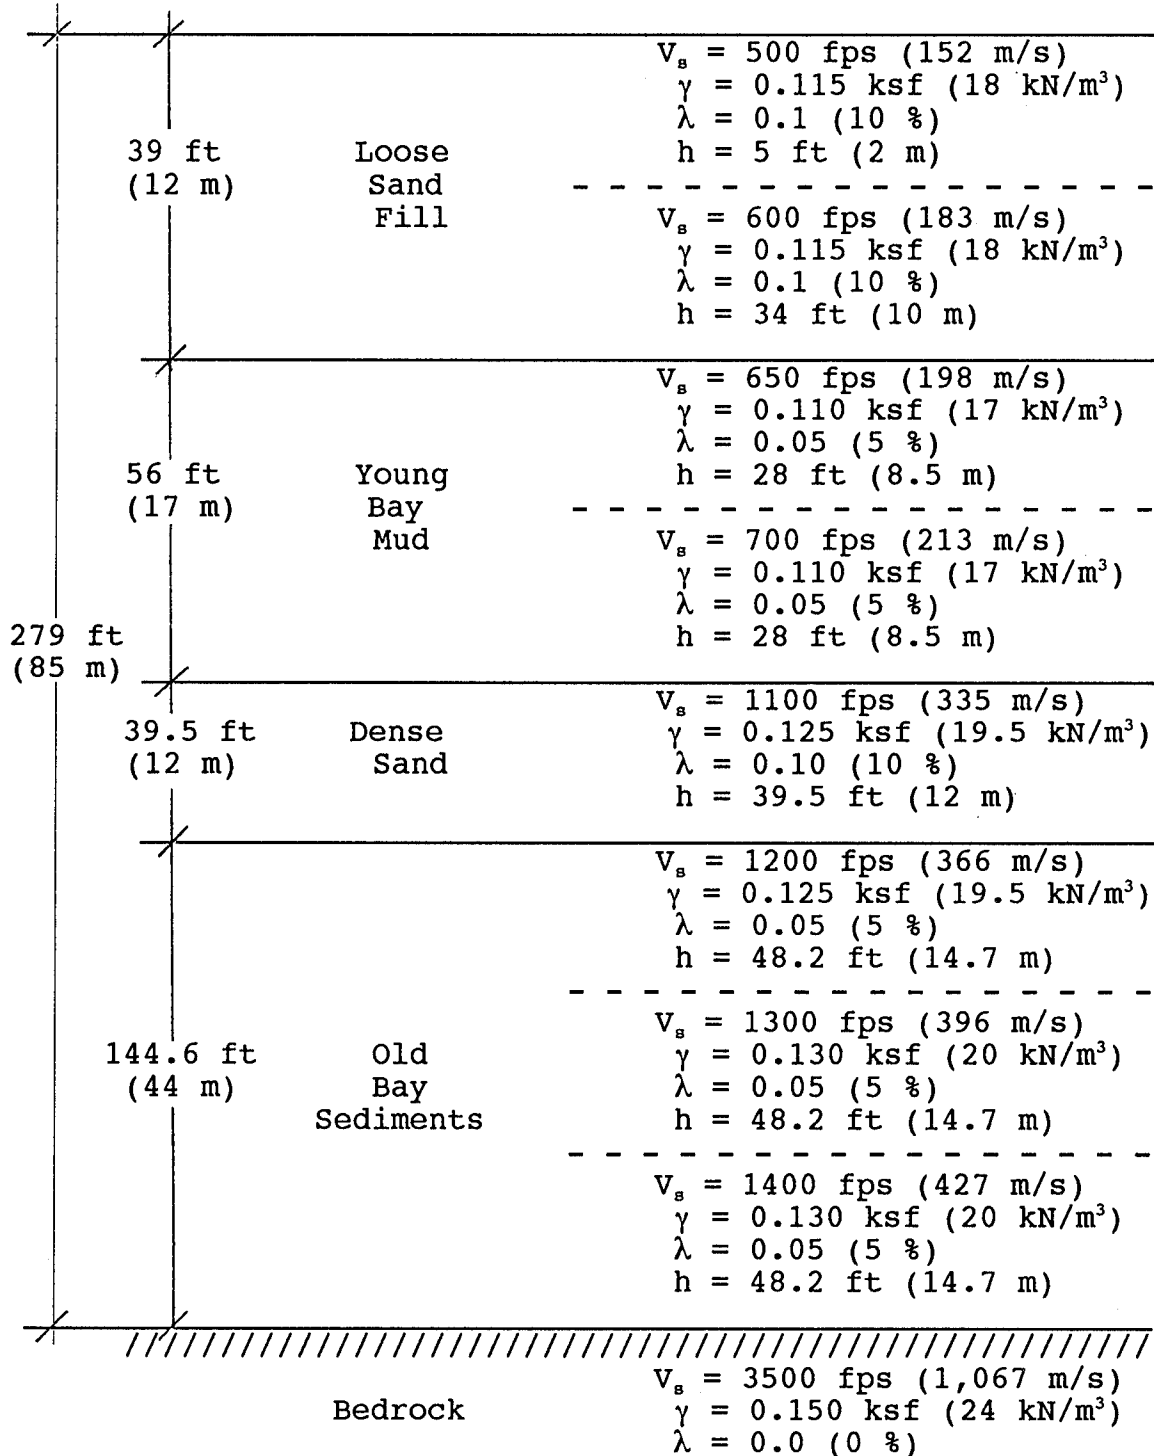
$V_s$ = 500 fps (152 m/s)
$\gamma$ = 0.115 ksf (18 kN/m$^3$)
$\lambda$ = 0.1 (10 %)
h = 5 ft (2 m)

39 ft
(12 m)

Loose
Sand
Fill

$V_s$ = 600 fps (183 m/s)
$\gamma$ = 0.115 ksf (18 kN/m$^3$)
$\lambda$ = 0.1 (10 %)
h = 34 ft (10 m)

$V_s$ = 650 fps (198 m/s)
$\gamma$ = 0.110 ksf (17 kN/m$^3$)
$\lambda$ = 0.05 (5 %)
h = 28 ft (8.5 m)

56 ft
(17 m)

Young
Bay
Mud

$V_s$ = 700 fps (213 m/s)
$\gamma$ = 0.110 ksf (17 kN/m$^3$)
$\lambda$ = 0.05 (5 %)
h = 28 ft (8.5 m)

279 ft
(85 m)

39.5 ft
(12 m)

Dense
Sand

$V_s$ = 1100 fps (335 m/s)
$\gamma$ = 0.125 ksf (19.5 kN/m$^3$)
$\lambda$ = 0.10 (10 %)
h = 39.5 ft (12 m)

$V_s$ = 1200 fps (366 m/s)
$\gamma$ = 0.125 ksf (19.5 kN/m$^3$)
$\lambda$ = 0.05 (5 %)
h = 48.2 ft (14.7 m)

144.6 ft
(44 m)

Old
Bay
Sediments

$V_s$ = 1300 fps (396 m/s)
$\gamma$ = 0.130 ksf (20 kN/m$^3$)
$\lambda$ = 0.05 (5 %)
h = 48.2 ft (14.7 m)

$V_s$ = 1400 fps (427 m/s)
$\gamma$ = 0.130 ksf (20 kN/m$^3$)
$\lambda$ = 0.05 (5 %)
h = 48.2 ft (14.7 m)

Bedrock

$V_s$ = 3500 fps (1,067 m/s)
$\gamma$ = 0.150 ksf (24 kN/m$^3$)
$\lambda$ = 0.0 (0 %)